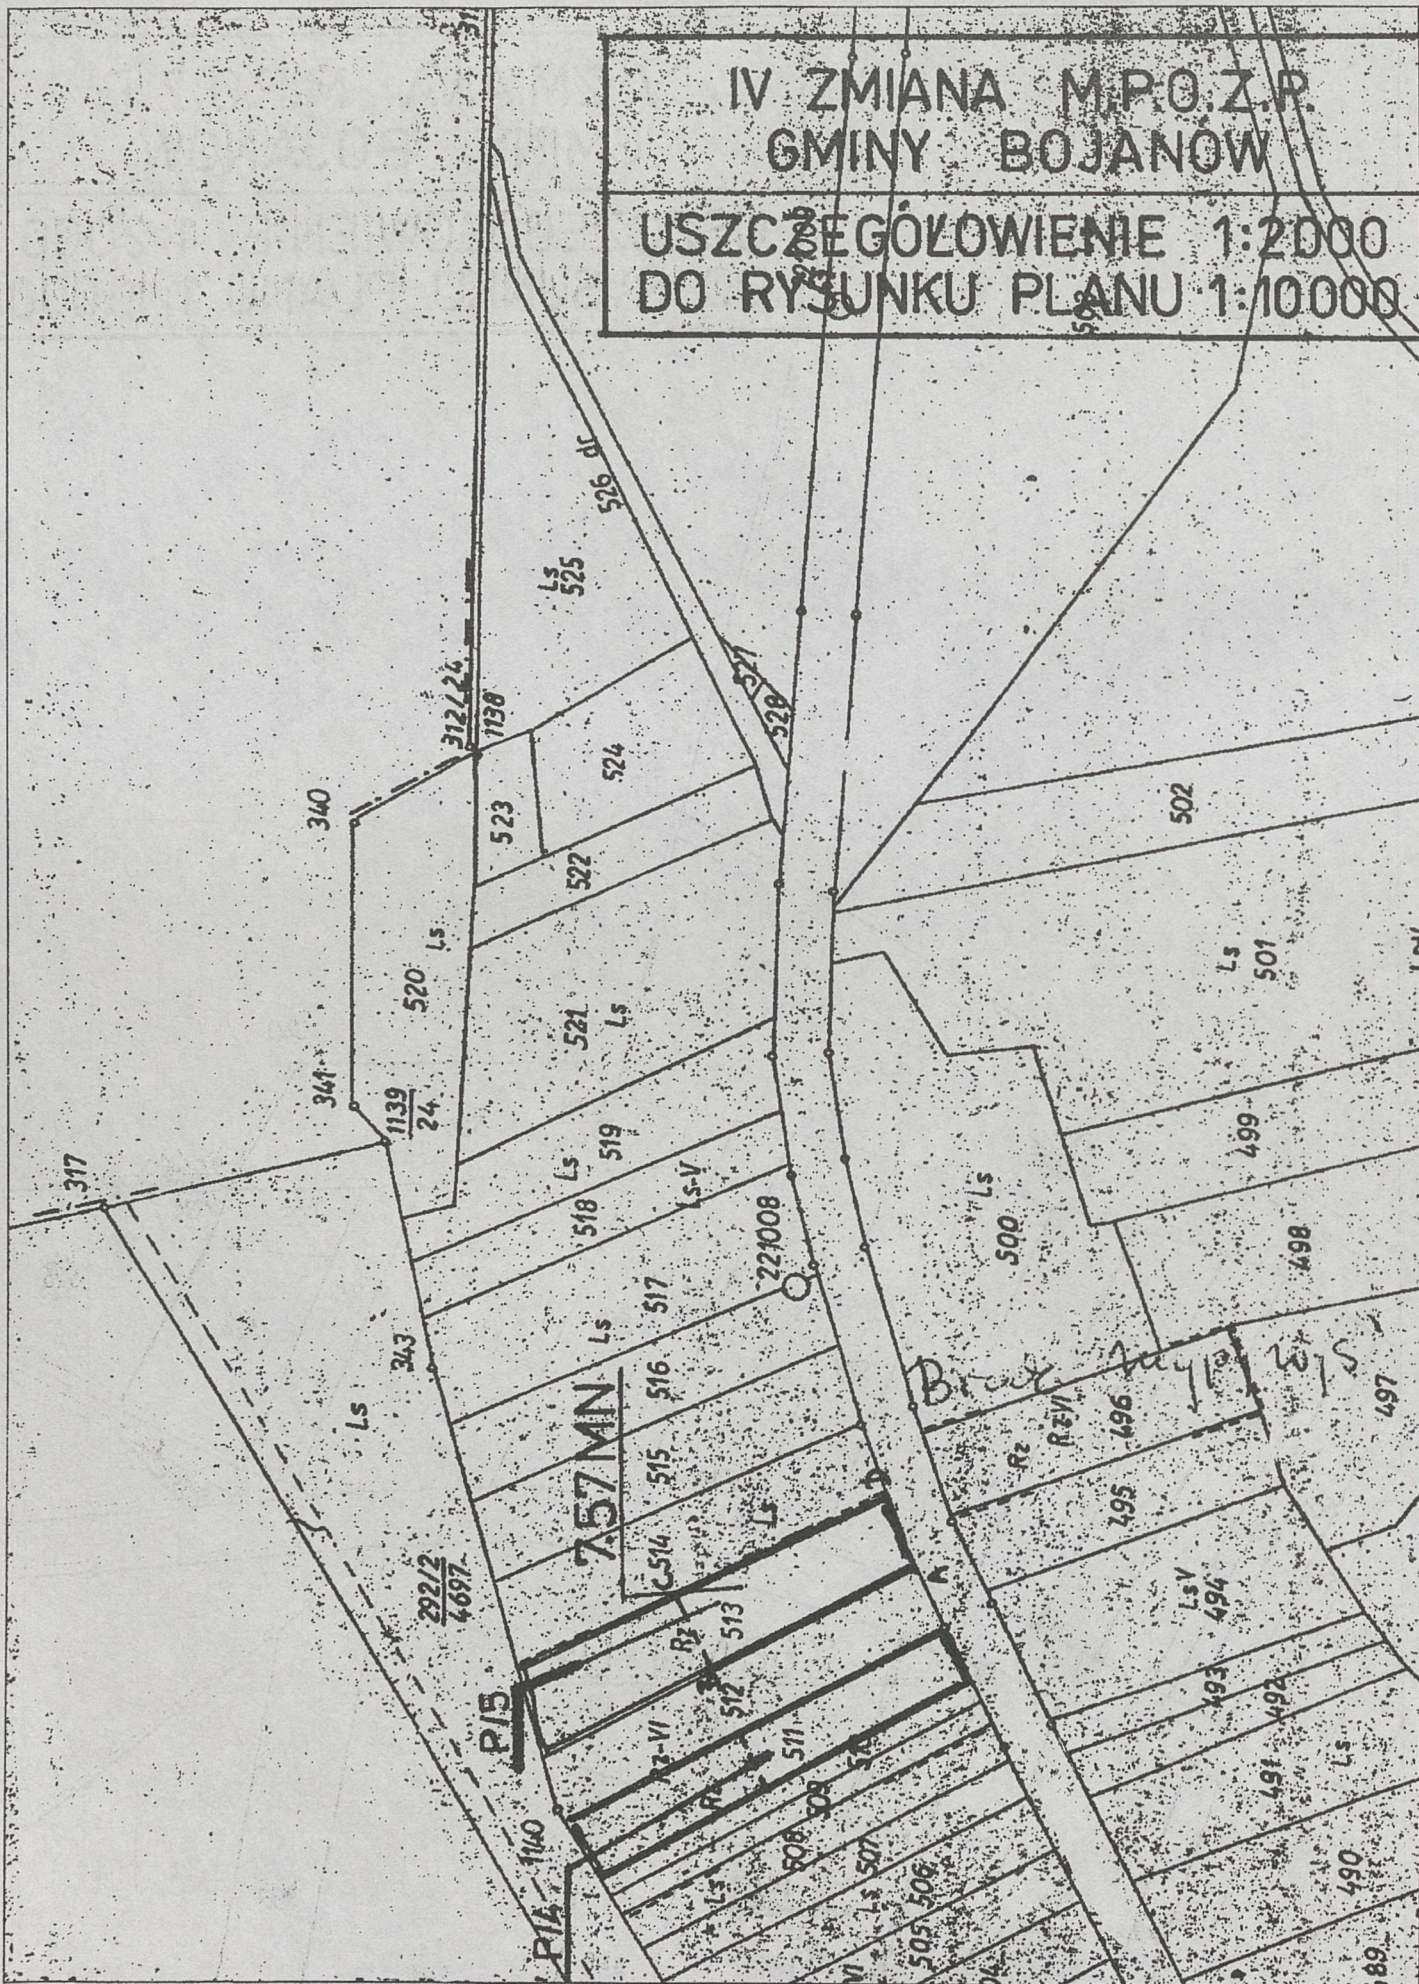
IV ZMIANA M.P.O.Z.R.
GMINY BOJANÓW

USZCZEGÓŁOWIENIE 1:2000
DO RYSUNKU PLANU 1:10000

526 dr
Ls 525
527
528
312/24
1138
340
524
523
522
502
Ls
520
Ls
521
Ls
Ls
501
341
1139/24
519
Ls
Ls-V
499
317
518
221008
Ls
500
498
343
517
Ls
Ls
516
757MN
Brak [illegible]
496
R-VI
Rz
497
515
Ls
495
292/2
4697
C514
513
Ls-V
494
P/5
Rz
512
493
492
Rz-VI
511
Ls
510
509
491
1140
508
507
Ls
506
490
505
P/4
489